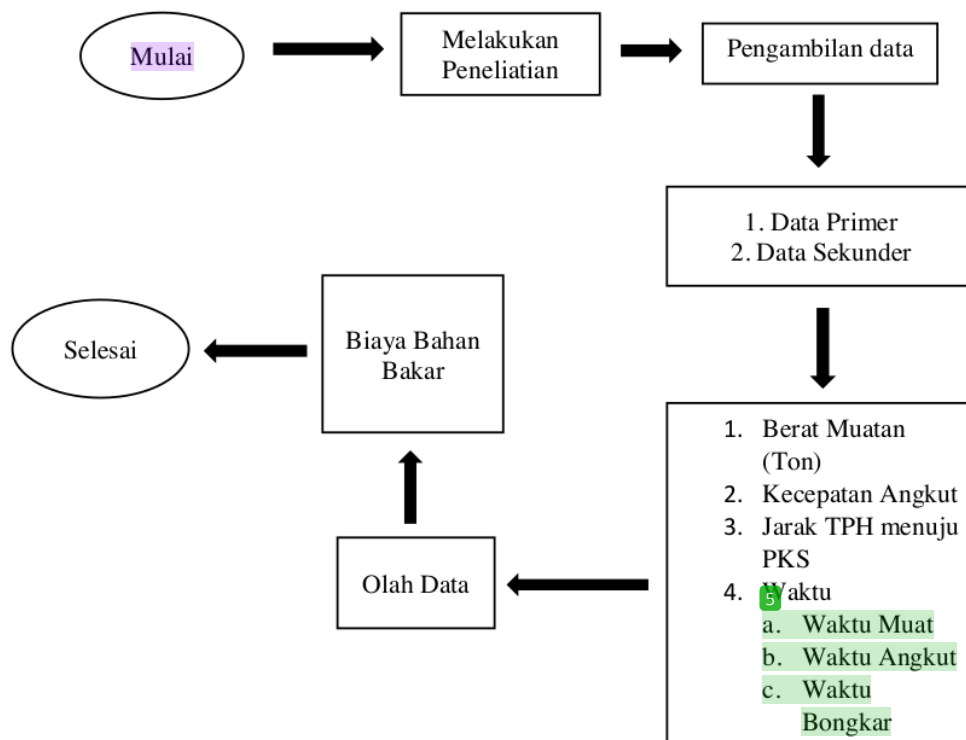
Mulai

Melakukan Peneliatian

Pengambilan data

1. Data Primer
2. Data Sekunder

1. Berat Muatan (Ton)
2. Kecepatan Angkut
3. Jarak TPH menuju PKS
4. Waktu
a. Waktu Muat
b. Waktu Angkut
c. Waktu Bongkar

5

Olah Data

Biaya Bahan Bakar

Selesai